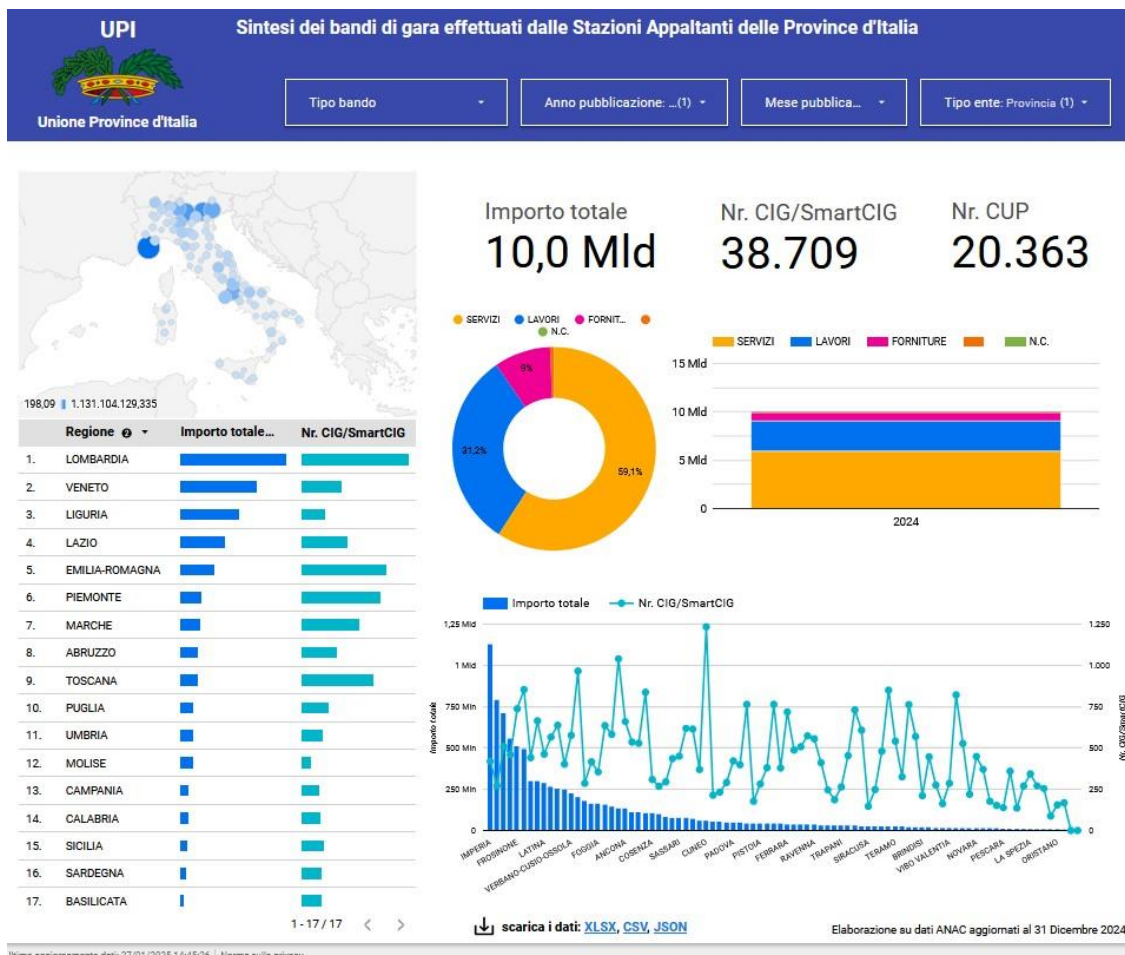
UPI

Unione Province d'Italia

Sintesi dei bandi di gara effettuati dalle Stazioni Appaltanti delle Province d'Italia

Tipo bando

Anno pubblicazione: ...(1)

Mese pubblica...

Tipo ente: Provincia (1)

198,09 1.131.104.129,335

| | Regione | Importo totale... | Nr. CIG/SmartCIG |
|---|---|---|---|
| 1. | LOMBARDIA | | |
| 2. | VENETO | | |
| 3. | LIGURIA | | |
| 4. | LAZIO | | |
| 5. | EMILIA-ROMAGNA | | |
| 6. | PIEMONTE | | |
| 7. | MARCHE | | |
| 8. | ABRUZZO | | |
| 9. | TOSCANA | | |
| 10. | PUGLIA | | |
| 11. | UMBRIA | | |
| 12. | MOLISE | | |
| 13. | CAMPANIA | | |
| 14. | CALABRIA | | |
| 15. | SICILIA | | |
| 16. | SARDEGNA | | |
| 17. | BASILICATA | | |

1 - 17 / 17

Importo totale
10,0 Mld

Nr. CIG/SmartCIG
38.709

Nr. CUP
20.363

SERVIZI LAVORI FORNIT... N.C.

9%
31,2%
59,1%

SERVIZI LAVORI FORNITURE N.C.

15 Mld
10 Mld
5 Mld
0
2024

Importo totale Nr. CIG/SmartCIG

1,25 Mld
1 Mld
750 Mln
500 Mln
250 Mln
0

Importo totale

1.250
1.000
750
500
250
0

Nr. CIG/SmartCIG

IMPERIA FROSINONE LATINA VERBANO-CUSIO-OSSOLA FOGGIA ANCONA COSENZA SASSARI CUNEO PADOVA PISTOIA FERRARA RAVENNA TRAPANI SIRACUSA TERAMO BRINDISI VIBO VALENTIA NOVARA PESCARA LA SPEZIA ORISTANO

scarica i dati: XLSX, CSV, JSON

Elaborazione su dati ANAC aggiornati al 31 Dicembre 2024

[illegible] | Norme sulla privacy